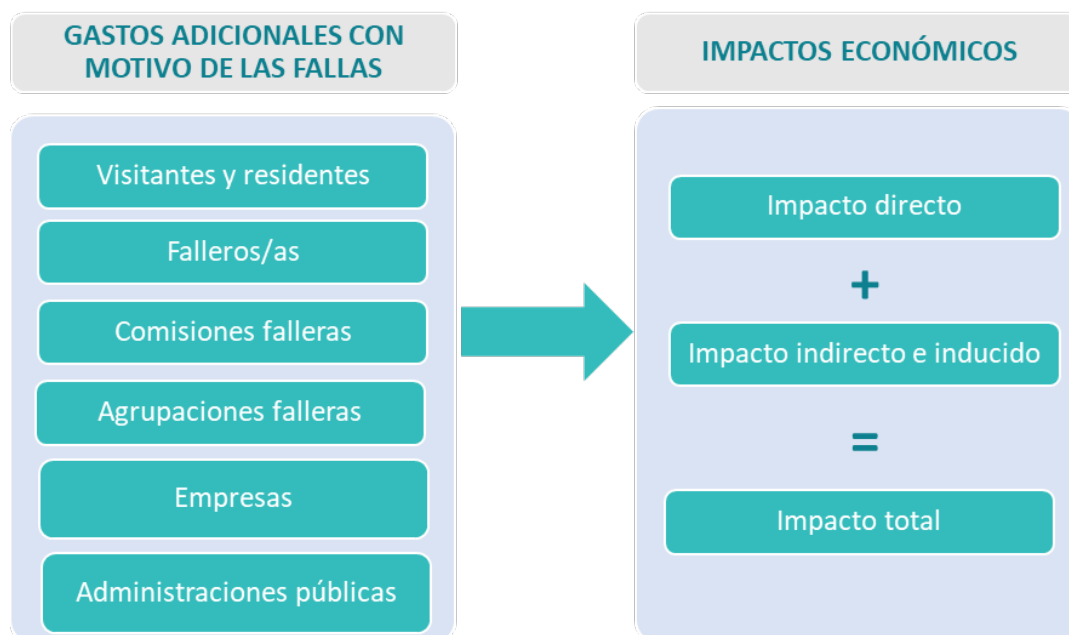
GASTOS ADICIONALES CON MOTIVO DE LAS FALLAS

Visitantes y residentes

Falleros/as

Comisiones falleras

Agrupaciones falleras

Empresas

Administraciones públicas

IMPACTOS ECONÓMICOS

Impacto directo

+

Impacto indirecto e inducido

=

Impacto total